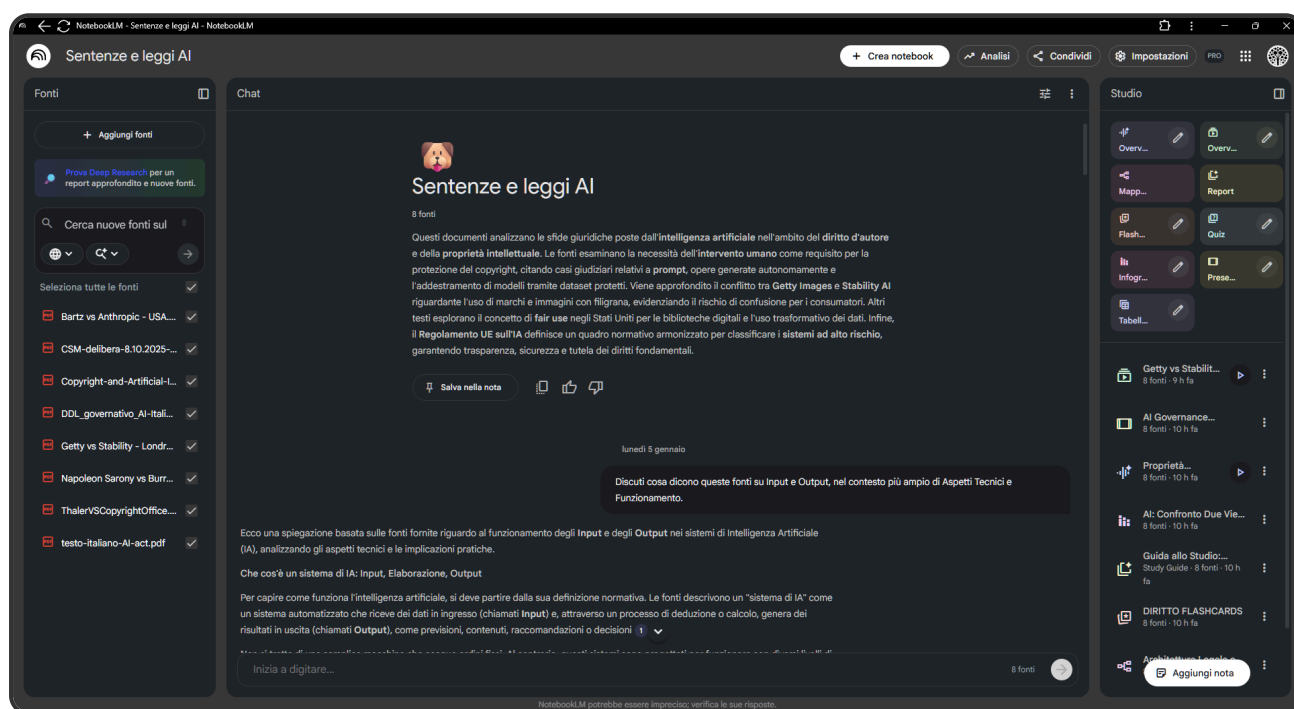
NotebookLM - Sentenze e leggi AI - NotebookLM

Sentenze e leggi AI

+ Crea notebook
Analisi
Condividi
Impostazioni
PRO

Fonti

+ Aggiungi fonti

Prova Deep Research per un report approfondito e nuove fonti.

Cerca nuove fonti sul

Seleziona tutte le fonti

Bartz vs Anthropic - USA....
CSM-delibera-8.10.2025-...
Copyright-and-Artificial-I...
DDL_governativo_AI-Itali...
Getty vs Stability - Londr...
Napoleon Sarony vs Burr...
ThalerVSCopyrightOffice....
testo-italiano-AI-act.pdf

Chat

Sentenze e leggi AI

8 fonti

Questi documenti analizzano le sfide giuridiche poste dall'**intelligenza artificiale** nell'ambito del **diritto d'autore** e della **proprietà intellettuale**. Le fonti esaminano la necessità dell'**intervento umano** come requisito per la protezione del copyright, citando casi giudiziari relativi a **prompt**, opere generate automaticamente e l'addestramento di modelli tramite dataset protetti. Viene approfondito il conflitto tra **Getty Images** e **Stability AI** riguardante l'uso di marchi e immagini con filigrana, evidenziando il rischio di confusione per i consumatori. Altri testi esplorano il concetto di **fair use** negli Stati Uniti per le biblioteche digitali e l'uso trasformativo dei dati. Infine, il **Regolamento UE sull'IA** definisce un quadro normativo armonizzato per classificare i **sistemi ad alto rischio**, garantendo trasparenza, sicurezza e tutela dei diritti fondamentali.

Salva nella nota

lunedì 5 gennaio

Discuti cosa dicono queste fonti su Input e Output, nel contesto più ampio di Aspetti Tecnici e Funzionamento.

Ecco una spiegazione basata sulle fonti fornite riguardo al funzionamento degli **Input** e degli **Output** nei sistemi di Intelligenza Artificiale (IA), analizzando gli aspetti tecnici e le implicazioni pratiche.

**Che cos'è un sistema di IA: Input, Elaborazione, Output**

Per capire come funziona l'intelligenza artificiale, si deve partire dalla sua definizione normativa. Le fonti descrivono un "sistema di IA" come un sistema automatizzato che riceve dei dati in ingresso (chiamati **Input**) e, attraverso un processo di deduzione o calcolo, genera dei risultati in uscita (chiamati **Output**), come previsioni, contenuti, raccomandazioni o decisioni 1

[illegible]

Inizia a digitare...
8 fonti

NotebookLM potrebbe essere impreciso; verifica le sue risposte.

Studio

Overv...
Overv...
Mapp...
Report
Flash...
Quiz
Infogr...
Prese...
Tabell...

Getty vs Stabilit...
8 fonti · 9 h fa
AI Governance...
8 fonti · 10 h fa
Proprietà...
8 fonti · 10 h fa
AI: Confronto Due Vie...
8 fonti · 10 h fa
Guida allo Studio:...
Study Guide · 8 fonti · 10 h fa
DIRITTO FLASHCARDS
8 fonti · 10 h fa
Architetture Legale e...

Aggiungi nota